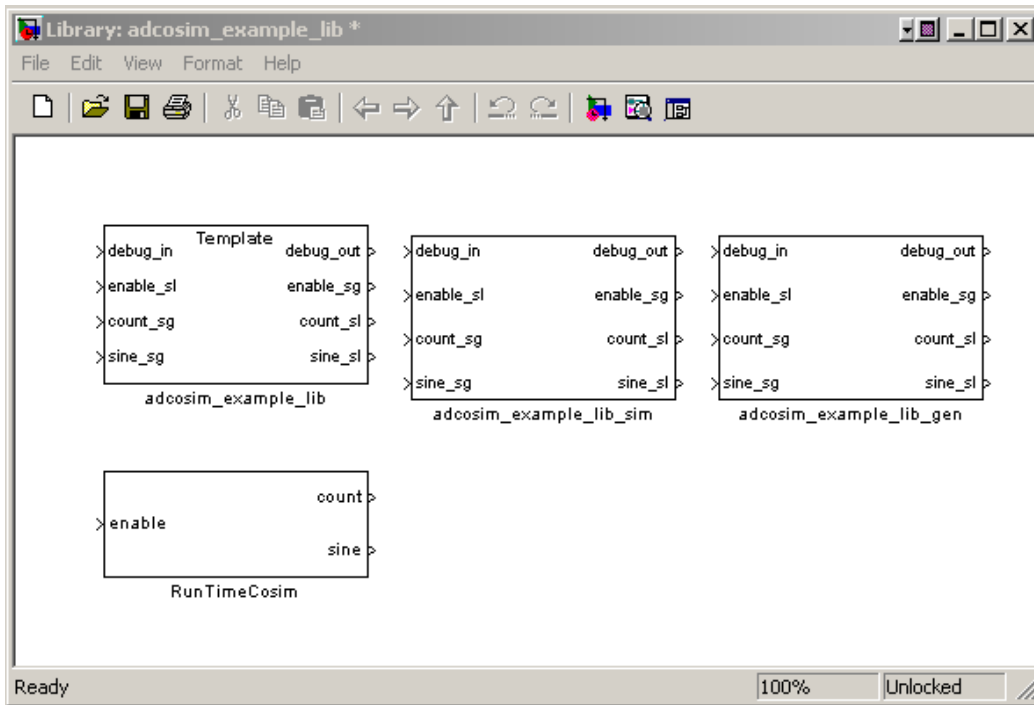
Library: adcosim_example_lib *

File Edit View Format Help

Template

debug_in
enable_sl
count_sg
sine_sg

debug_out
enable_sg
count_sl
sine_sl

adcosim_example_lib

debug_in
enable_sl
count_sg
sine_sg

debug_out
enable_sg
count_sl
sine_sl

adcosim_example_lib_sim

debug_in
enable_sl
count_sg
sine_sg

debug_out
enable_sg
count_sl
sine_sl

adcosim_example_lib_gen

enable

count
sine

RunTimeCosim

Ready

100%

Unlocked